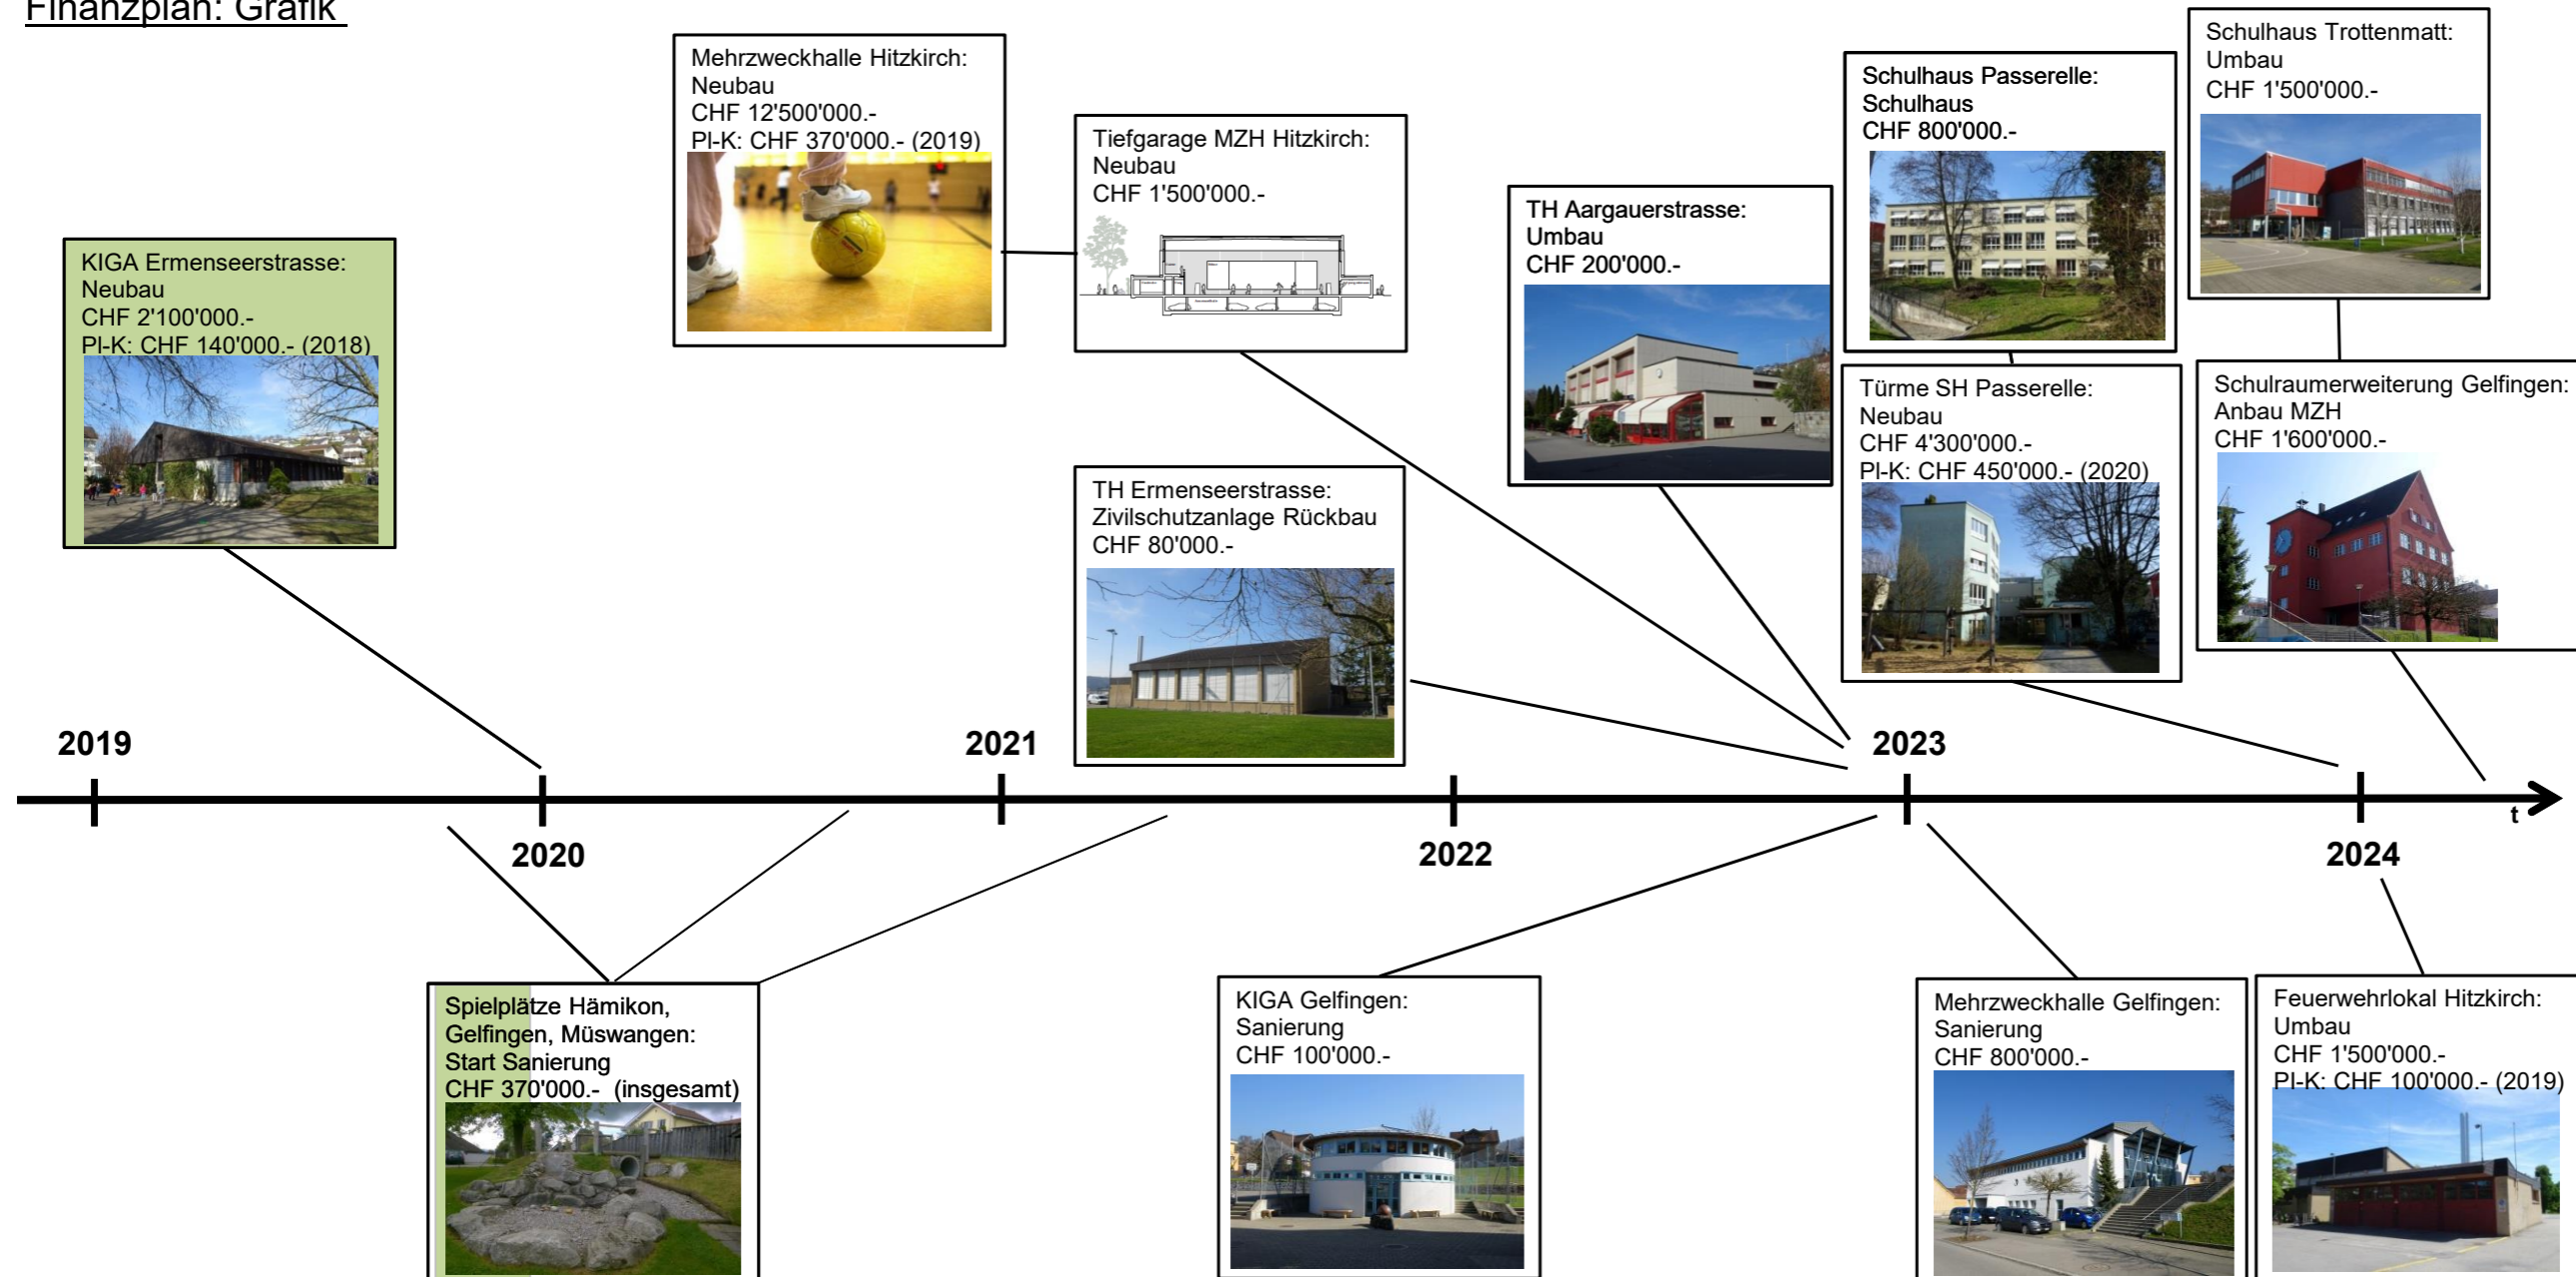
Finanzplan: Grafik

KIGA Ermenseerstrasse:
Neubau
CHF 2'100'000.-
PI-K: CHF 140'000.- (2018)

Mehrzweckhalle Hitzkirch:
Neubau
CHF 12'500'000.-
PI-K: CHF 370'000.- (2019)

Tiefgarage MZH Hitzkirch:
Neubau
CHF 1'500'000.-

TH Ermenseerstrasse:
Zivilschutzanlage Rückbau
CHF 80'000.-

TH Aargauerstrasse:
Umbau
CHF 200'000.-

Schulhaus Passerelle:
Schulhaus
CHF 800'000.-

Türme SH Passerelle:
Neubau
CHF 4'300'000.-
PI-K: CHF 450'000.- (2020)

Schulhaus Trottenmatt:
Umbau
CHF 1'500'000.-

Schulraumerweiterung Gelfingen:
Anbau MZH
CHF 1'600'000.-

2019

2020

2021

2022

2023

2024

t

Spielplätze Hämikon, Gelfingen, Müswangen:
Start Sanierung
CHF 370'000.- (insgesamt)

KIGA Gelfingen:
Sanierung
CHF 100'000.-

Mehrzweckhalle Gelfingen:
Sanierung
CHF 800'000.-

Feuerwehrlokal Hitzkirch:
Umbau
CHF 1'500'000.-
PI-K: CHF 100'000.- (2019)